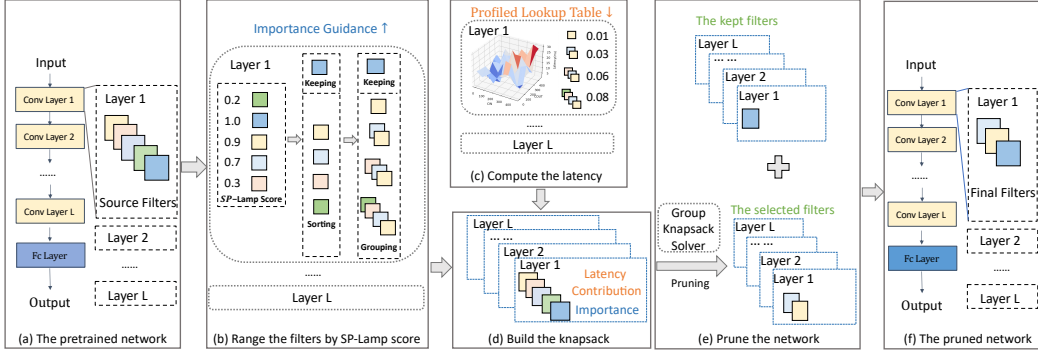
Input

Conv Layer 1

Conv Layer 2

......

Conv Layer L

Fc Layer

Output

Layer 1

Source Filters

Layer 2

......

Layer L

(a) The pretrained network

Importance Guidance ↑

Layer 1

0.2

1.0

0.9

0.7

0.3

SP-Lamp Score

Keeping

Sorting

Keeping

Grouping

......

Layer L

(b) Range the filters by SP-Lamp score

Profiled Lookup Table ↓

Layer 1

0.01

0.03

0.06

0.08

......

Layer L

(c) Compute the latency

Layer L

... ...

Layer 2

Layer 1

Latency

Contribution

Importance

(d) Build the knapsack

The kept filters

Layer L

... ...

Layer 2

Layer 1

Group Knapsack Solver

Pruning

The selected filters

Layer L

... ...

Layer 2

Layer 1

(e) Prune the network

Input

Conv Layer 1

Conv Layer 2

......

Conv Layer L

Fc Layer

Output

Layer 1

Final Filters

Layer 2

......

Layer L

(f) The pruned network